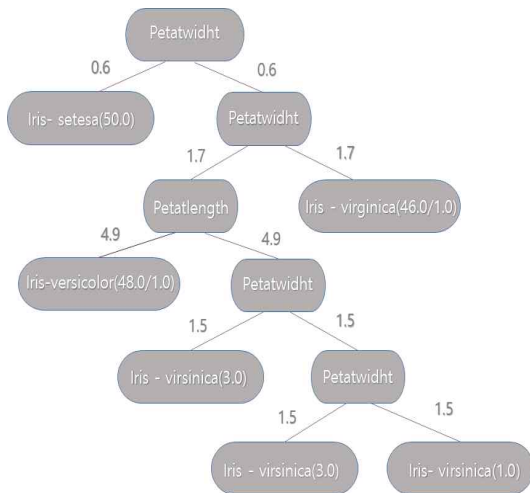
Petatwidht

0.6

0.6

Iris- setesa(50.0)

Petatwidht

1.7

1.7

Petatlength

Iris - virginica(46.0/1.0)

4.9

4.9

Iris-versicolor(48.0/1.0)

Petatwidht

1.5

1.5

Iris - virsinica(3.0)

Petatwidht

1.5

1.5

Iris - virsinica(3.0)

Iris- virsinica(1.0)